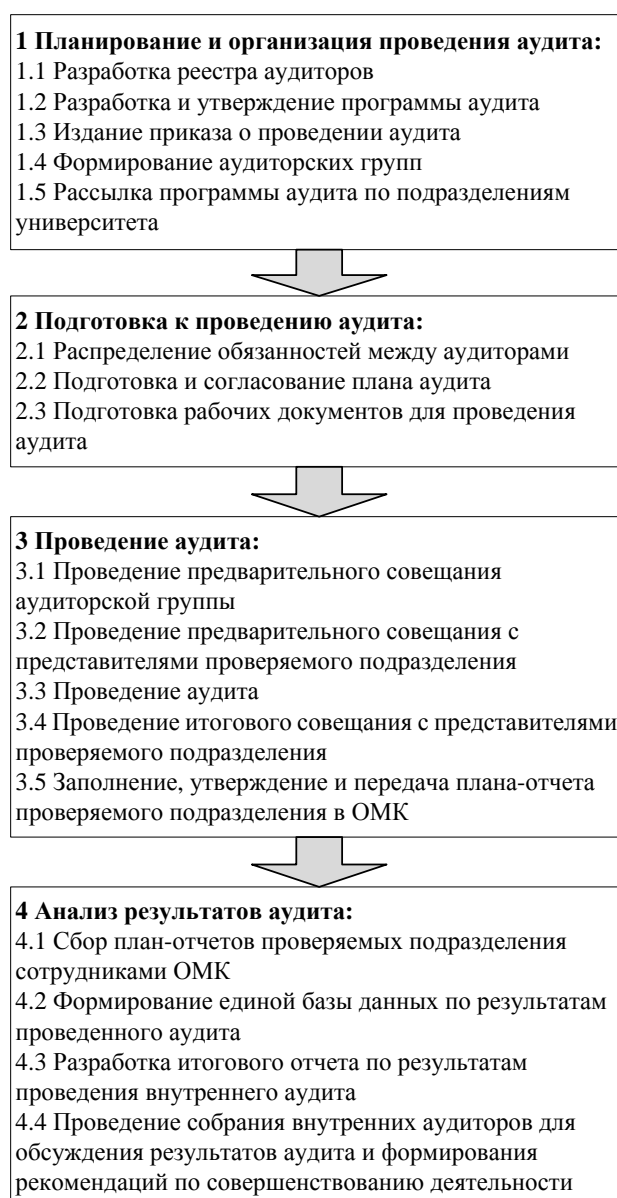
**1 Планирование и организация проведения аудита:**
1.1 Разработка реестра аудиторов
1.2 Разработка и утверждение программы аудита
1.3 Издание приказа о проведении аудита
1.4 Формирование аудиторских групп
1.5 Рассылка программы аудита по подразделениям университета

**2 Подготовка к проведению аудита:**
2.1 Распределение обязанностей между аудиторами
2.2 Подготовка и согласование плана аудита
2.3 Подготовка рабочих документов для проведения аудита

**3 Проведение аудита:**
3.1 Проведение предварительного совещания аудиторской группы
3.2 Проведение предварительного совещания с представителями проверяемого подразделения
3.3 Проведение аудита
3.4 Проведение итогового совещания с представителями проверяемого подразделения
3.5 Заполнение, утверждение и передача плана-отчета проверяемого подразделения в ОМК

**4 Анализ результатов аудита:**
4.1 Сбор план-отчетов проверяемых подразделения сотрудниками ОМК
4.2 Формирование единой базы данных по результатам проведенного аудита
4.3 Разработка итогового отчета по результатам проведения внутреннего аудита
4.4 Проведение собрания внутренних аудиторов для обсуждения результатов аудита и формирования рекомендаций по совершенствованию деятельности